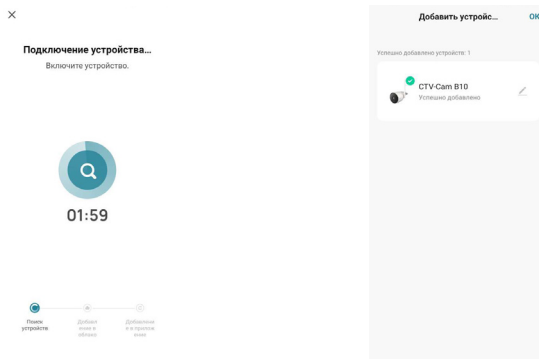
×

Подключение устройства...

Включите устройство.

01:59

Поиск устройства

Добавление в облако

Добавление в приложение

Добавить устройс...

OK

Успешно добавлено устройств: 1

CTV-Cam B10

Успешно добавлено